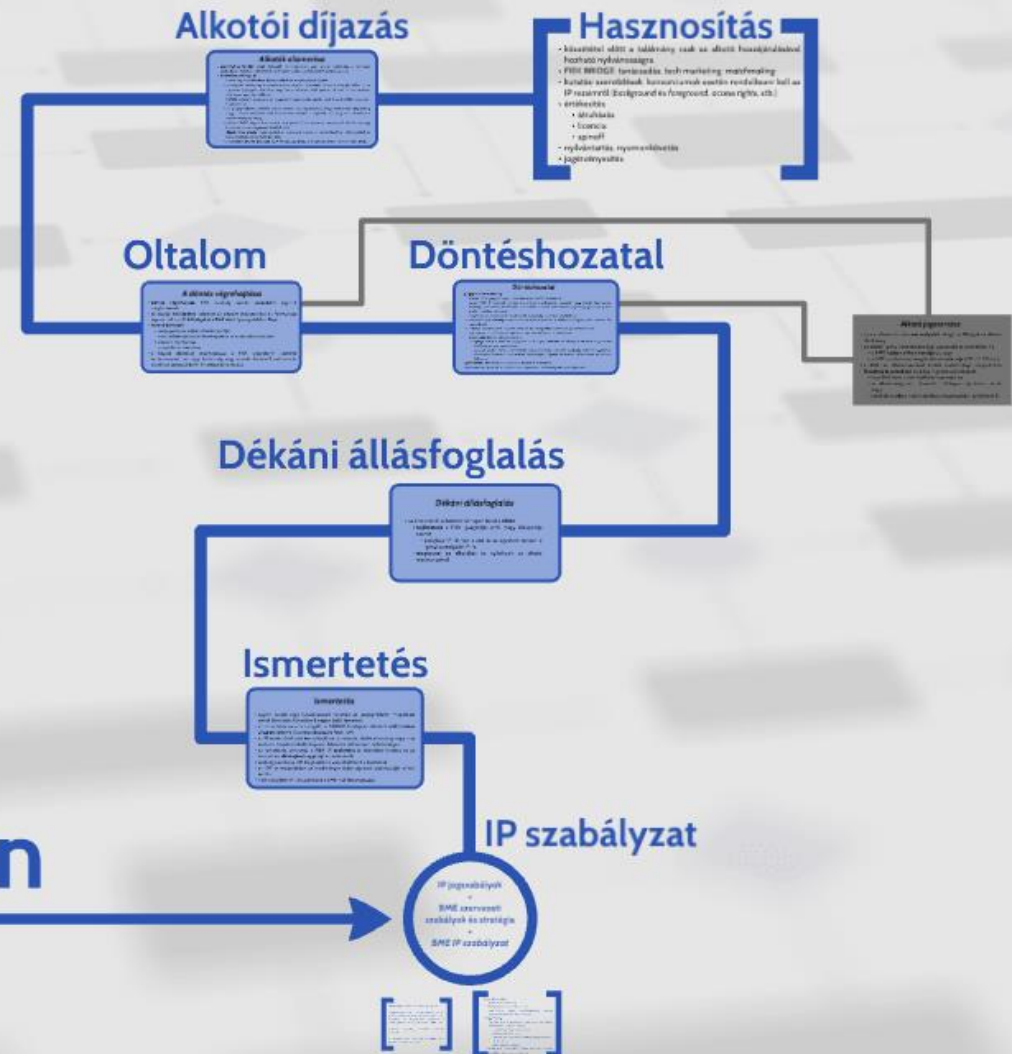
Alkotói díjazás

Alkotói díjazás

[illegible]

Hasznosítás

• közzététel előtt a találmány csak az alkotó hozzájárulásával hozható nyilvánosságra
• FIEK BRIDGE: tanácsadás, tech marketing, matchmaking
• kutatási szerződések, konzorciumok esetén rendelkezni kell az IP jogokról (background és foreground, access rights, etc.)
• értékesítés
• átruházás
• licencia
• spinoff
• nyilvántartás, nyomonkövetés
• jogérvényesítés

Oltalom

A döntés végrehajtása

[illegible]

Döntéshozatal

Döntéshozatal

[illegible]

Alkotó jogosultsága

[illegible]

Dékáni állásfoglalás

Dékáni állásfoglalás

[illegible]

Ismertetés

Ismertetés

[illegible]

n

IP szabályzat

IP jogszabályok
+
BME szervezeti szabályok és stratégia
=
BME IP szabályzat

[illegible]